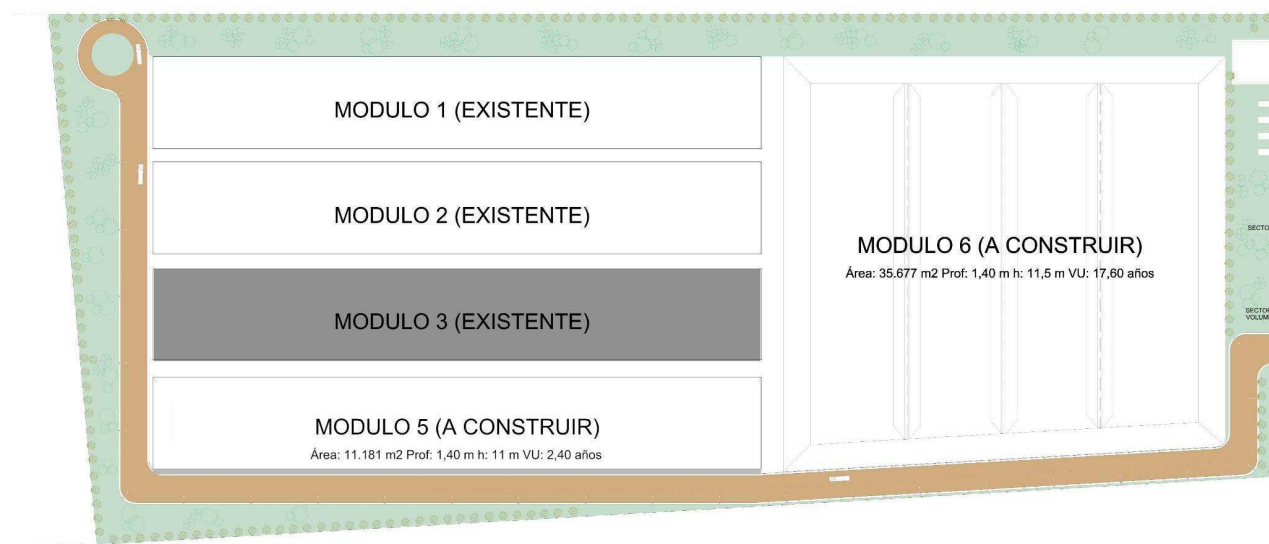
MODULO 1 (EXISTENTE)

MODULO 2 (EXISTENTE)

MODULO 3 (EXISTENTE)

MODULO 5 (A CONSTRUIR)
Área: 11.181 m2 Prof: 1,40 m h: 11 m VU: 2,40 años

MODULO 6 (A CONSTRUIR)
Área: 35.677 m2 Prof: 1,40 m h: 11,5 m VU: 17,60 años

SECTO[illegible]

SECTO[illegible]
VOLUM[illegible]